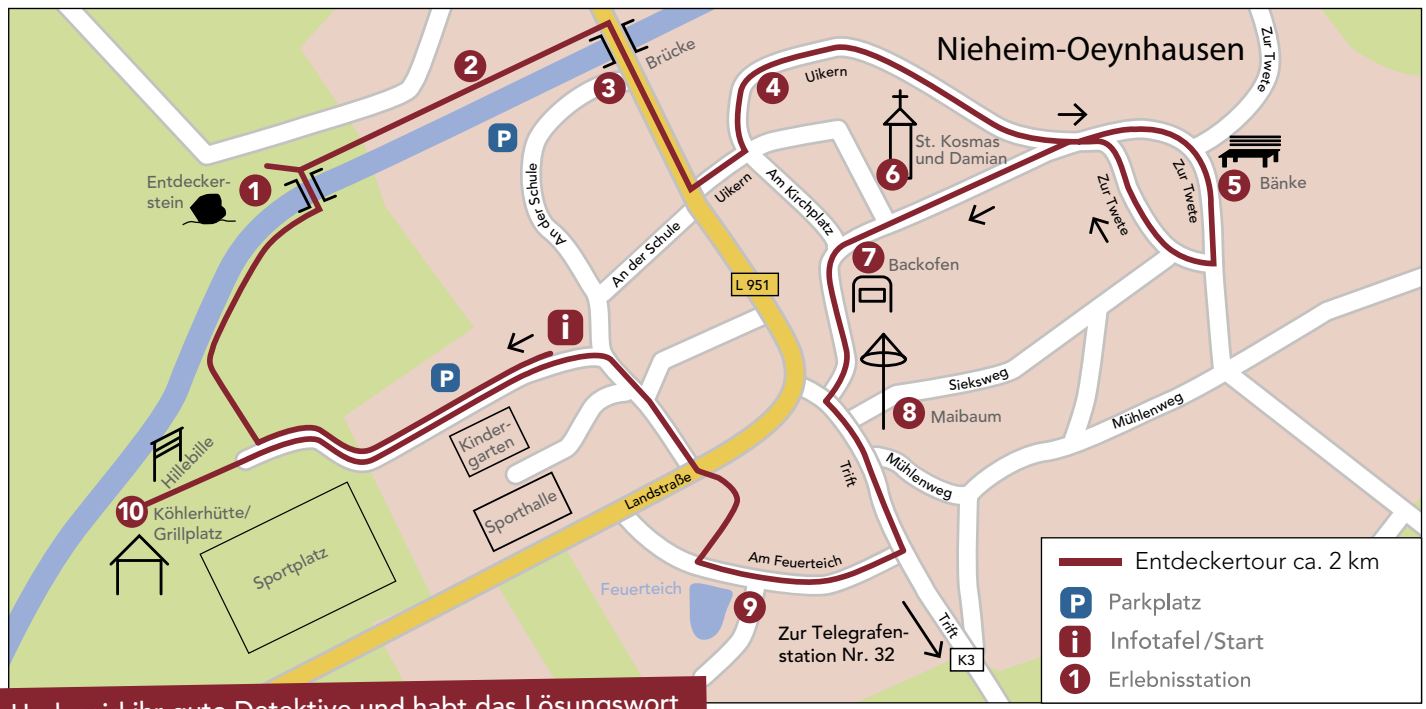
Nieheim-Oeynhausen

2

Brücke

3

4

Uikern

Zur Twete

P

St. Kosmas und Damian

6

Entdeckerstein

1

5

Bänke

Uikern

Am Kirchplatz

Zur Twete

Zur Twete

An der Schule

An der Schule

7

Backofen

L 951

i

P

Sieksweg

8

Maibaum

Mühlenweg

Kindergarten

Hillebille

Trift

Mühlenweg

10

Köhlerhütte/Grillplatz

Landstraße

Sporthalle

Sportplatz

Am Feuerteich

Feuerteich

9

Zur Telegrafenstation Nr. 32

Trift

K3

Entdeckertour ca. 2 km

P Parkplatz

i Infotafel/Start

1 Erlebnisstation

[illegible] ihr gute Detektive und habt das Lösungswort